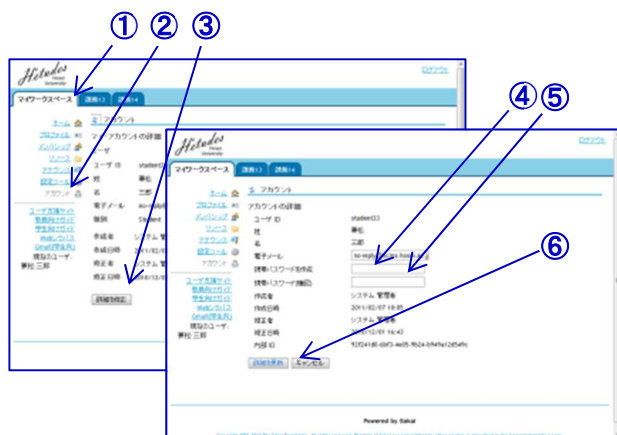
①②③

Hitudes
Hosei University

ログアウト

マイワークスペース 課題13 課題14

ホーム
プロファイル
メッセージ
リソース
アカウント
設定ツール
アカウント

ユーザ支援サイト
教員向けガイド
学生向けガイド
Webシラバス
Gmail(学生用)
現在のユーザ:
事松 三郎

アカウント
マイアカウントの詳細
ユーザ
ユーザ ID student
姓 事松
名 三郎
電子メール
種別 Student
作成者 システム 管理者
作成日時 2011/02/07
修正者 システム 管理者
修正日時 2011/12/0

詳細を修正

④⑤

⑥

Hitudes
Hosei University

ログアウト

マイワークスペース 課題13 課題14

ホーム
プロファイル
メッセージ
リソース
アカウント
設定ツール
アカウント

ユーザ支援サイト
教員向けガイド
学生向けガイド
Webシラバス
Gmail(学生用)
現在のユーザ:
事松 三郎

アカウント
アカウントの詳細
ユーザ ID student33
姓 事松
名 三郎
電子メール
携帯パスワードを作成
携帯パスワード(確認)
作成者 システム 管理者
作成日時 2011/02/07 19:05
修正者 システム 管理者
修正日時 2011/12/01 16:43
内部 ID 92f241d0-6bf3-4e05-9b24-bf4f4e12d549c

詳細を更新 キャンセル

Powered by Sakai